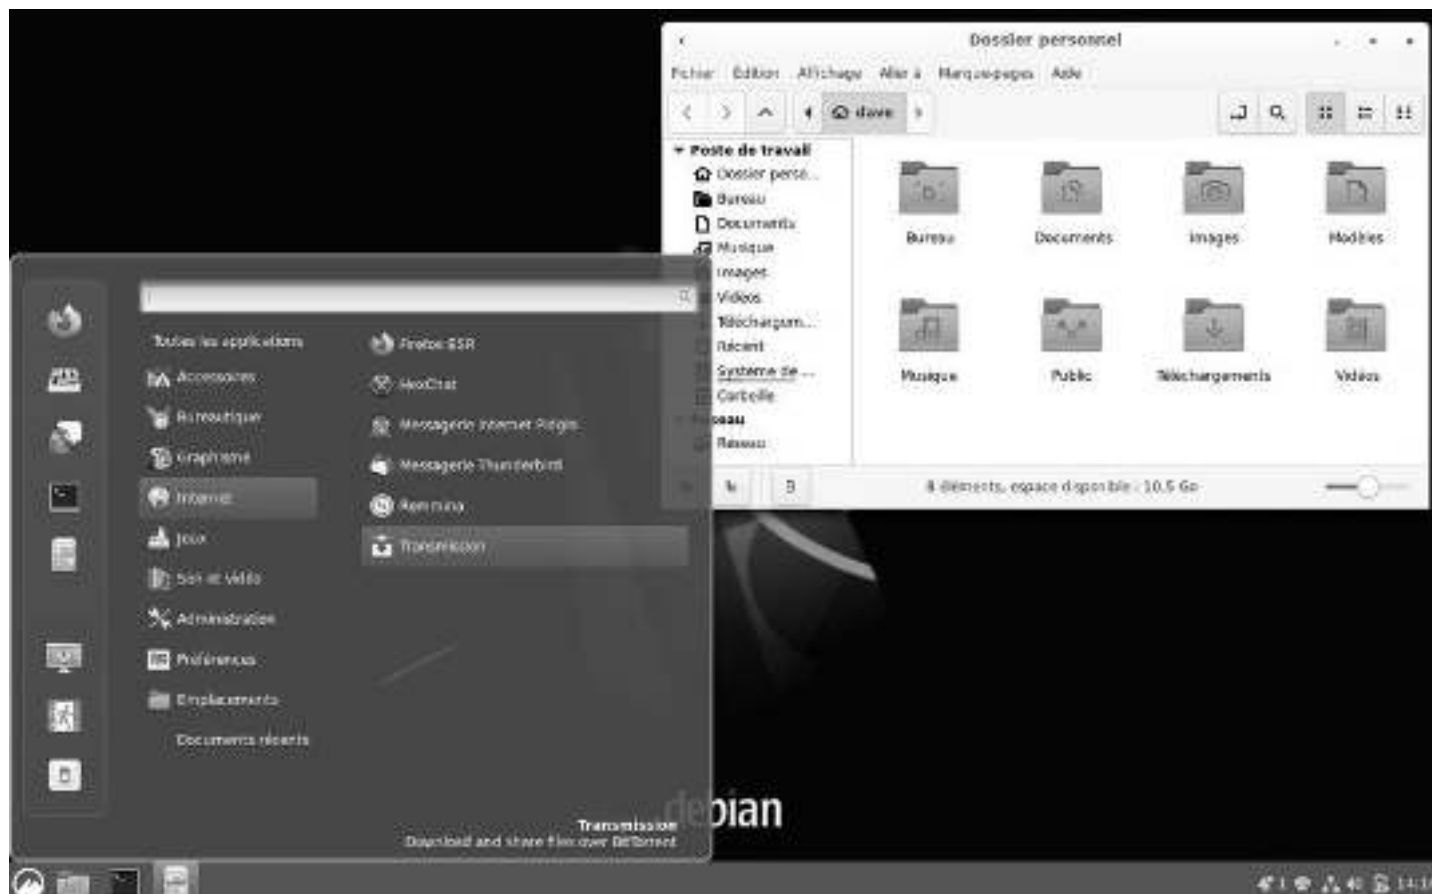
Dossier personnel

Fichier Édition Affichage Aller à Marque-pages Aide

dave

Poste de travail
Dossier perso...
Bureau
Documents
Musique
Images
Vidéos
Téléchargem...
Récent
Système de ...
Corbeille
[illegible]eau
Réseau

Bureau
Documents
Images
Modèles
Musique
Public
Téléchargements
Vidéos

8 éléments, espace disponible : 10,5 Go

Toutes les applications
Accessoires
Bureautique
Graphisme
Internet
Jeux
Son et vidéo
Administration
Préférences
Emplacements
Documents récents

Firefox ESR
HexChat
Messagerie Internet Pidgin
Messagerie Thunderbird
Remmina
Transmission

Transmission
Download and share files over BitTorrent

debian